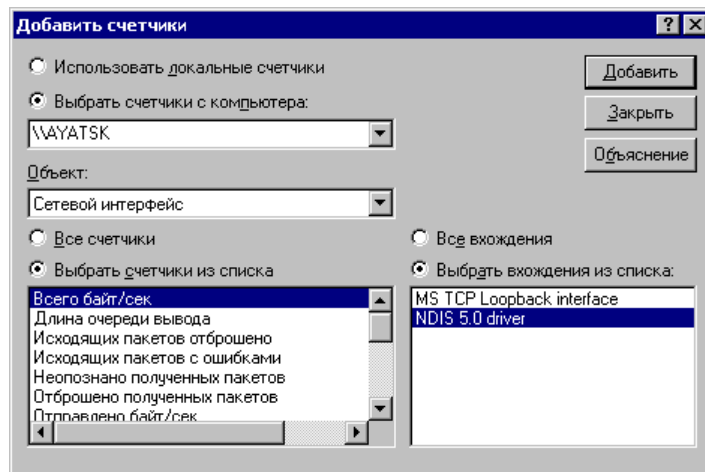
Добавить счетчики

? X

Использовать локальные счетчики

Выбрать счетчики с компьютера:

\\AYATSK

Объект:

Сетевой интерфейс

Все счетчики

Выбрать счетчики из списка

Всего байт/сек
Длина очереди вывода
Исходящих пакетов отброшено
Исходящих пакетов с ошибками
Неопознано полученных пакетов
Отброшено полученных пакетов
Отправлено байт/сек

Все вхождения

Выбрать вхождения из списка:

MS TCP Loopback interface
NDIS 5.0 driver

Добавить

Закрыть

Объяснение